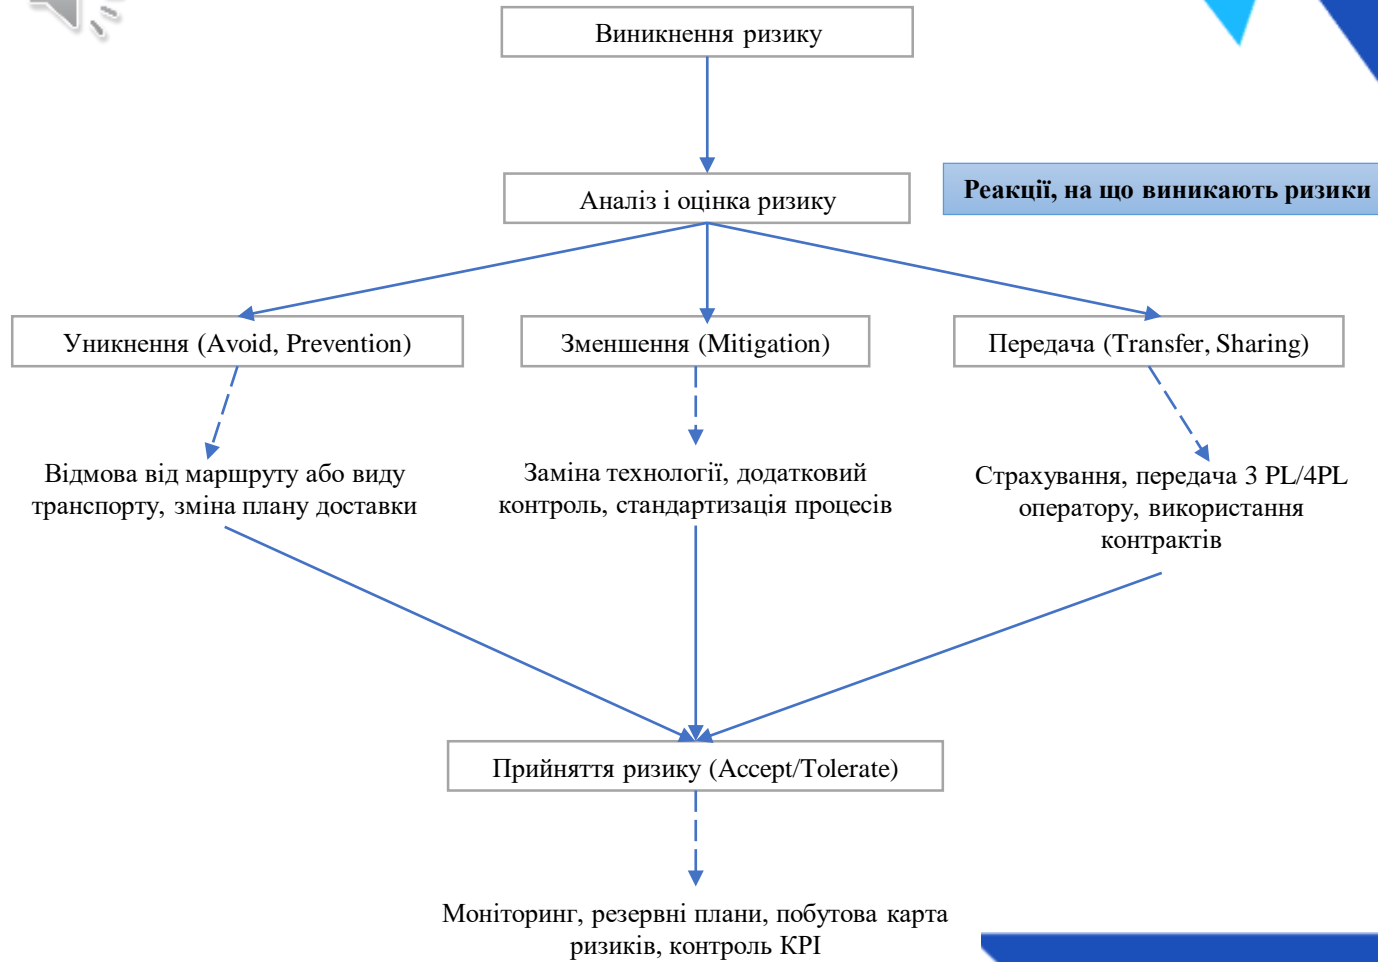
Виникнення ризику

Аналіз і оцінка ризику

Реакції, на що виникають ризики

Уникнення (Avoid, Prevention)

Зменшення (Mitigation)

Передача (Transfer, Sharing)

Відмова від маршруту або виду транспорту, зміна плану доставки

Заміна технології, додатковий контроль, стандартизація процесів

Страхування, передача 3 PL/4PL оператору, використання контрактів

Прийняття ризику (Accept/Tolerate)

Моніторинг, резервні плани, побутова карта ризиків, контроль KPI